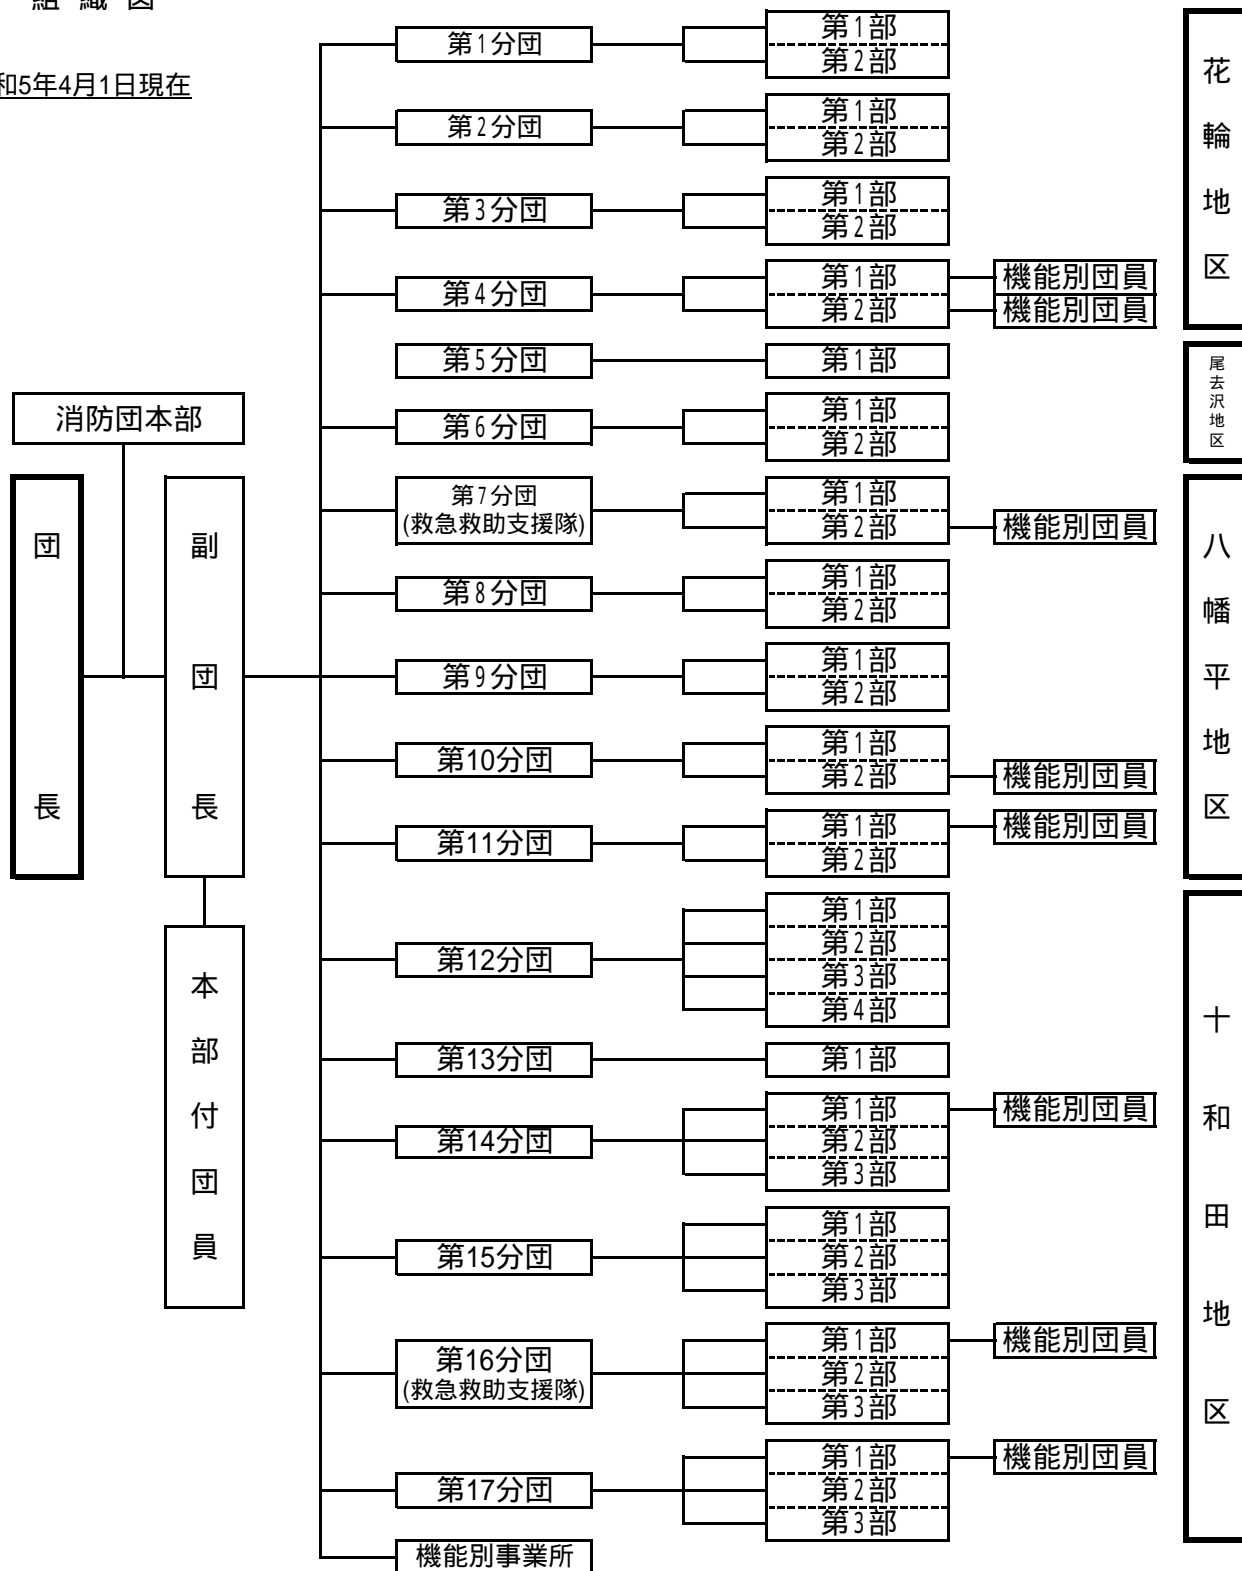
組 織 図

和5年4月1日現在

消防団本部

団長

副団長

本部付団員

第1分団 第1部 第2部
第2分団 第1部 第2部
第3分団 第1部 第2部
第4分団 第1部 機能別団員 第2部 機能別団員
第5分団 第1部
第6分団 第1部 第2部
第7分団 (救急救助支援隊) 第1部 第2部 機能別団員
第8分団 第1部 第2部
第9分団 第1部 第2部
第10分団 第1部 第2部 機能別団員
第11分団 第1部 機能別団員 第2部
第12分団 第1部 第2部 第3部 第4部
第13分団 第1部
第14分団 第1部 機能別団員 第2部 第3部
第15分団 第1部 第2部 第3部
第16分団 (救急救助支援隊) 第1部 機能別団員 第2部 第3部
第17分団 第1部 機能別団員 第2部 第3部
機能別事業所

花輪地区

尾去沢地区

八幡平地区

十和田地区